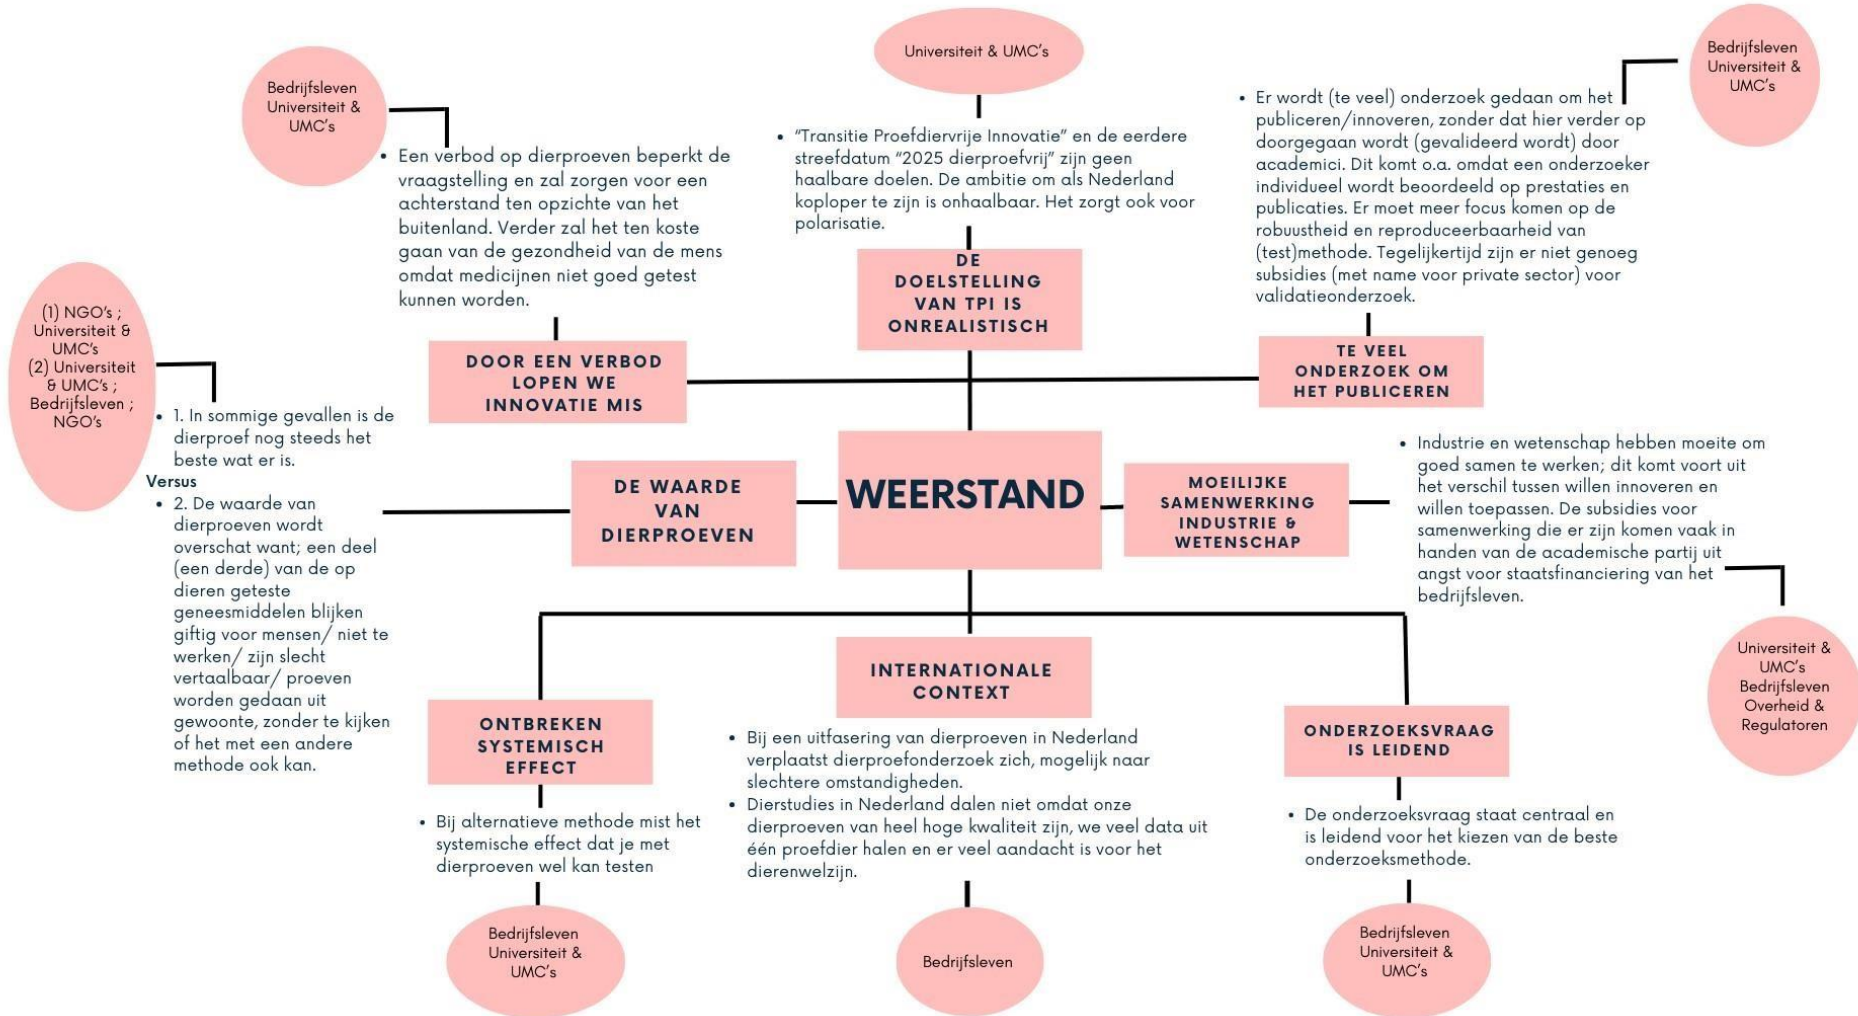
Universiteit & UMC's

Bedrijfsleven Universiteit & UMC's

Bedrijfsleven Universiteit & UMC's

• Een verbod op dierproeven beperkt de vraagstelling en zal zorgen voor een achterstand ten opzichte van het buitenland. Verder zal het ten koste gaan van de gezondheid van de mens omdat medicijnen niet goed getest kunnen worden.

• "Transitie Proefdiervrije Innovatie" en de eerdere streefdatum "2025 dierproefvrij" zijn geen haalbare doelen. De ambitie om als Nederland koploper te zijn is onhaalbaar. Het zorgt ook voor polarisatie.

• Er wordt (te veel) onderzoek gedaan om het publiceren/innoveren, zonder dat hier verder op doorgegaan wordt (gevalideerd wordt) door academici. Dit komt o.a. omdat een onderzoeker individueel wordt beoordeeld op prestaties en publicaties. Er moet meer focus komen op de robuustheid en reproduceerbaarheid van (test)methode. Tegelijkertijd zijn er niet genoeg subsidies (met name voor private sector) voor validatieonderzoek.

DE DOELSTELLING VAN TPI IS ONREALISTISCH

DOOR EEN VERBOD LOPEN WE INNOVATIE MIS

TE VEEL ONDERZOEK OM HET PUBLICEREN

(1) NGO's ; Universiteit & UMC's
(2) Universiteit & UMC's ; Bedrijfsleven ; NGO's

• 1. In sommige gevallen is de dierproef nog steeds het beste wat er is.
Versus
• 2. De waarde van dierproeven wordt overschat want; een deel (een derde) van de op dieren geteste geneesmiddelen blijken giftig voor mensen/ niet te werken/ zijn slecht vertaalbaar/ proeven worden gedaan uit gewoonte, zonder te kijken of het met een andere methode ook kan.

DE WAARDE VAN DIERPROEVEN

WEERSTAND

MOEILIJKE SAMENWERKING INDUSTRIE & WETENSCHAP

• Industrie en wetenschap hebben moeite om goed samen te werken; dit komt voort uit het verschil tussen willen innoveren en willen toepassen. De subsidies voor samenwerking die er zijn komen vaak in handen van de academische partij uit angst voor staatsfinanciering van het bedrijfsleven.

Universiteit & UMC's Bedrijfsleven Overheid & Regulatoren

INTERNATIONALE CONTEXT

ONTBREKEN SYSTEMISCH EFFECT

ONDERZOEKSVRAAG IS LEIDEND

• Bij een uitfasering van dierproeven in Nederland verplaatst dierproefonderzoek zich, mogelijk naar slechtere omstandigheden.
• Dierstudies in Nederland dalen niet omdat onze dierproeven van heel hoge kwaliteit zijn, we veel data uit één proefdier halen en er veel aandacht is voor het dierenwelzijn.

• Bij alternatieve methode mist het systemische effect dat je met dierproeven wel kan testen

• De onderzoeksvraag staat centraal en is leidend voor het kiezen van de beste onderzoeksmethode.

Bedrijfsleven Universiteit & UMC's

Bedrijfsleven

Bedrijfsleven Universiteit & UMC's